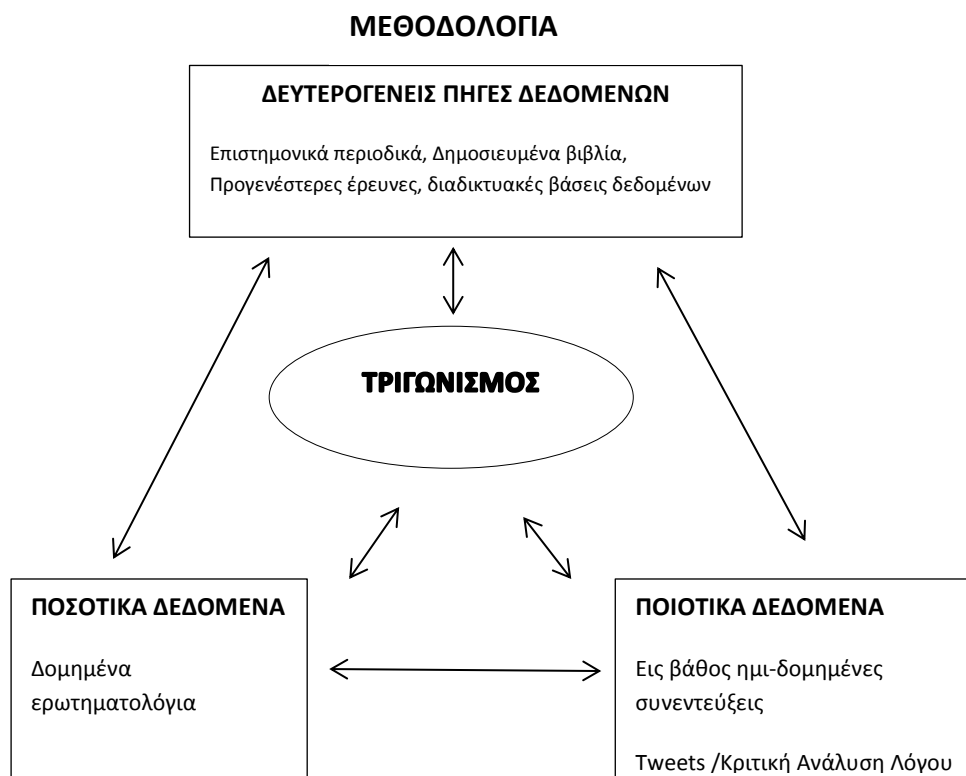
ΜΕΘΟΔΟΛΟΓΙΑ

ΔΕΥΤΕΡΟΓΕΝΕΙΣ ΠΗΓΕΣ ΔΕΔΟΜΕΝΩΝ

Επιστημονικά περιοδικά, Δημοσιευμένα βιβλία, Προγενέστερες έρευνες, διαδικτυακές βάσεις δεδομένων

ΤΡΙΓΩΝΙΣΜΟΣ

ΠΟΣΟΤΙΚΑ ΔΕΔΟΜΕΝΑ

Δομημένα ερωτηματολόγια

ΠΟΙΟΤΙΚΑ ΔΕΔΟΜΕΝΑ

Εις βάθος ημι-δομημένες συνεντεύξεις

Tweets /Κριτική Ανάλυση Λόγου